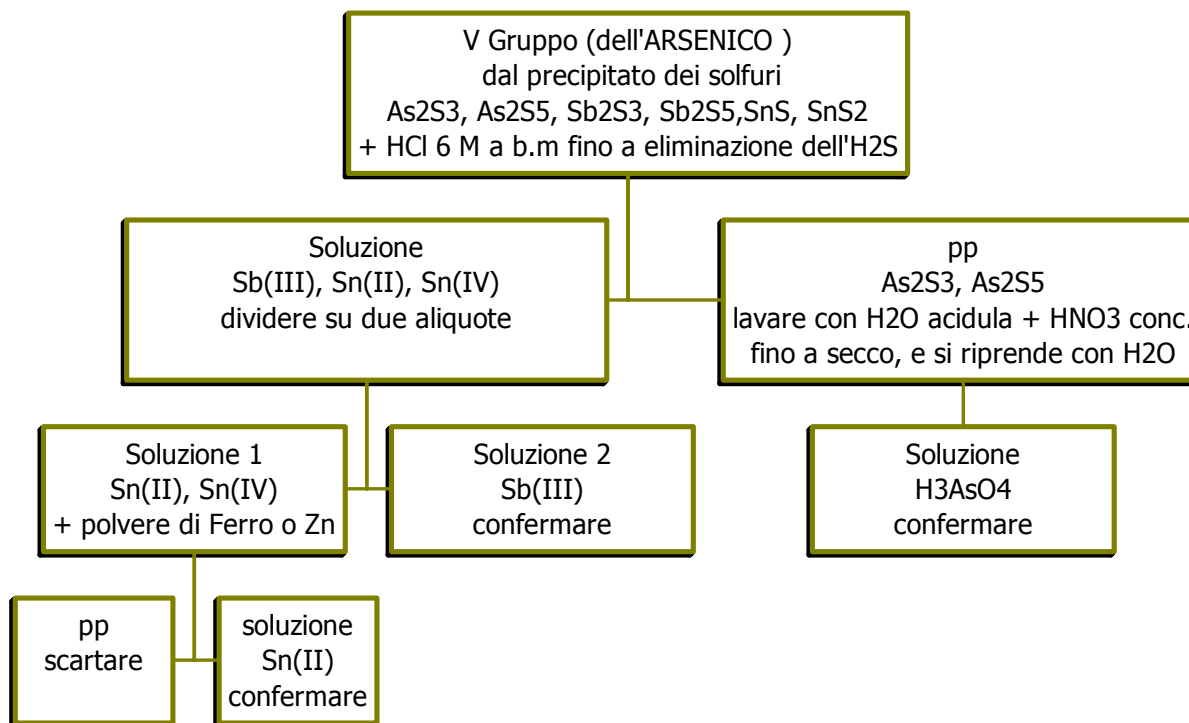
V Gruppo (dell'ARSENICO )
dal precipitato dei solfuri
As2S3, As2S5, Sb2S3, Sb2S5,SnS, SnS2
+ HCl 6 M a b.m fino a eliminazione dell'H2S

Soluzione
Sb(III), Sn(II), Sn(IV)
dividere su due aliquote

pp
As2S3, As2S5
lavare con H2O acidula + HNO3 conc.
fino a secco, e si riprende con H2O

Soluzione 1
Sn(II), Sn(IV)
+ polvere di Ferro o Zn

Soluzione 2
Sb(III)
confermare

Soluzione
H3AsO4
confermare

pp
scartare

soluzione
Sn(II)
confermare